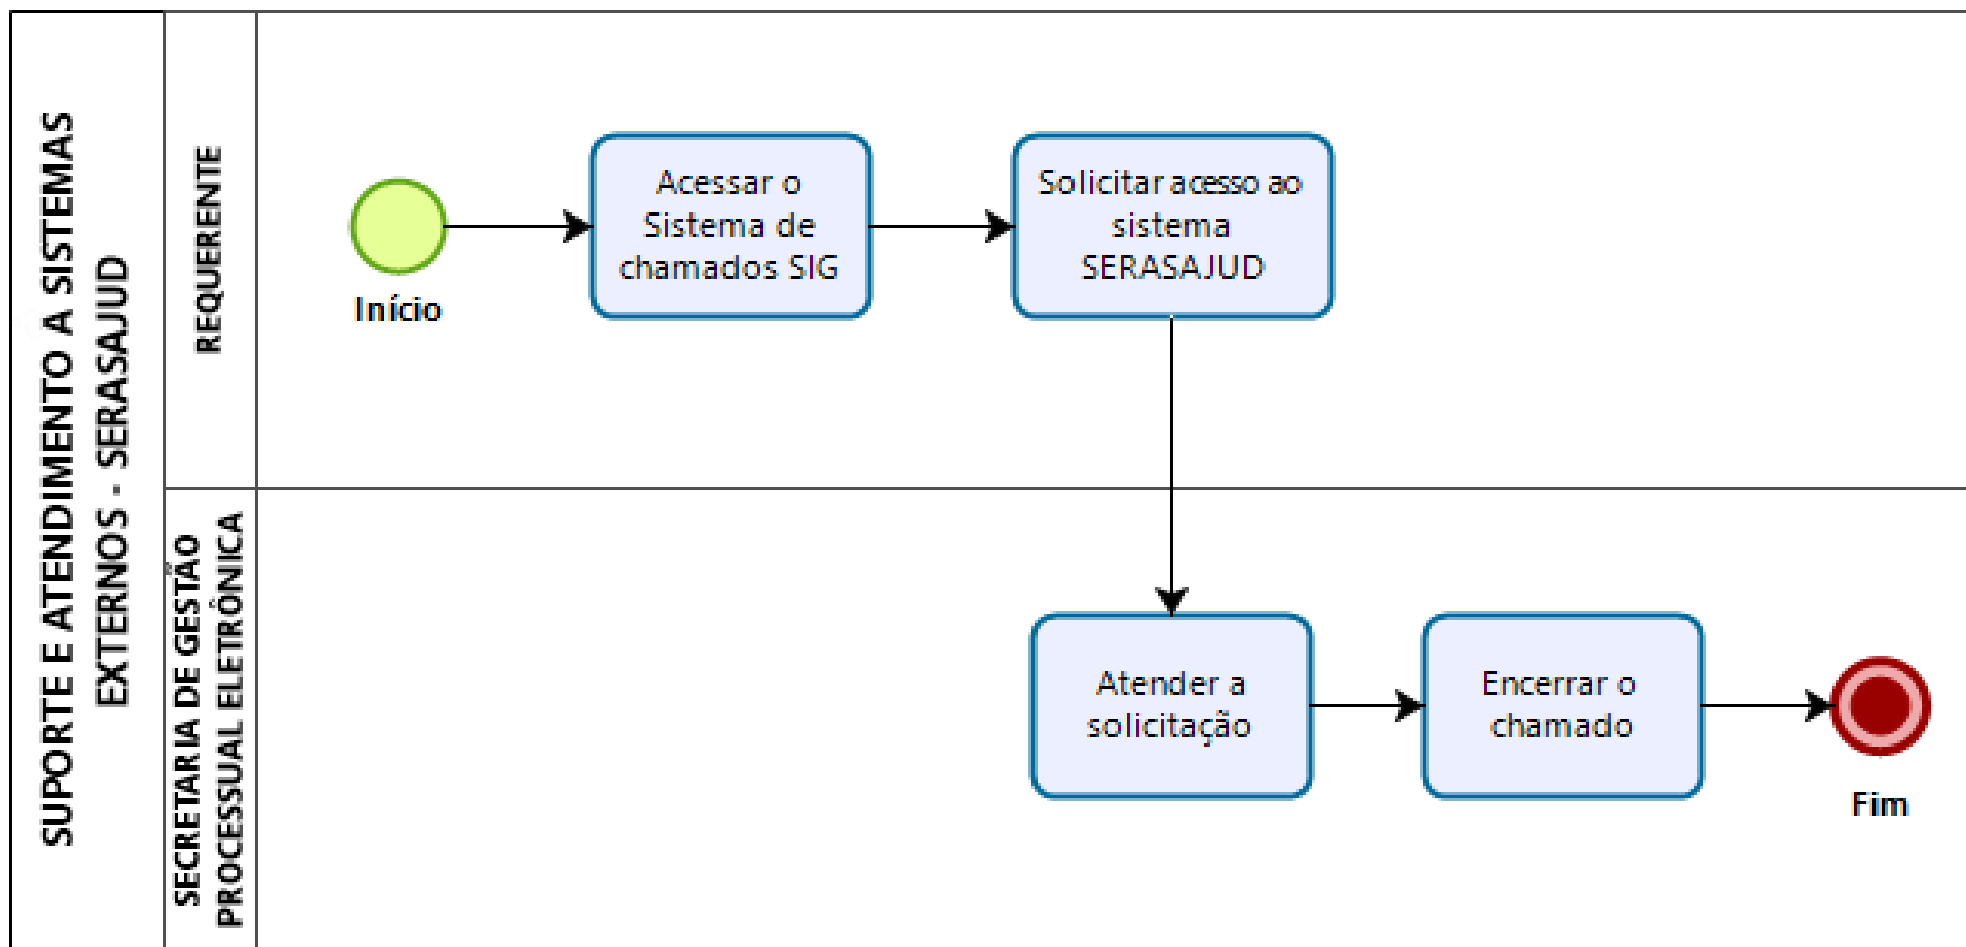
SUPORTE E ATENDIMENTO A SISTEMAS EXTERNOS - SERASAJUD

REQUERENTE

Início

Acessar o Sistema de chamados SIG

Solicitar acesso ao sistema SERASAJUD

SECRETARIA DE GESTÃO PROCESSUAL ELETRÔNICA

Atender a solicitação

Encerrar o chamado

Fim